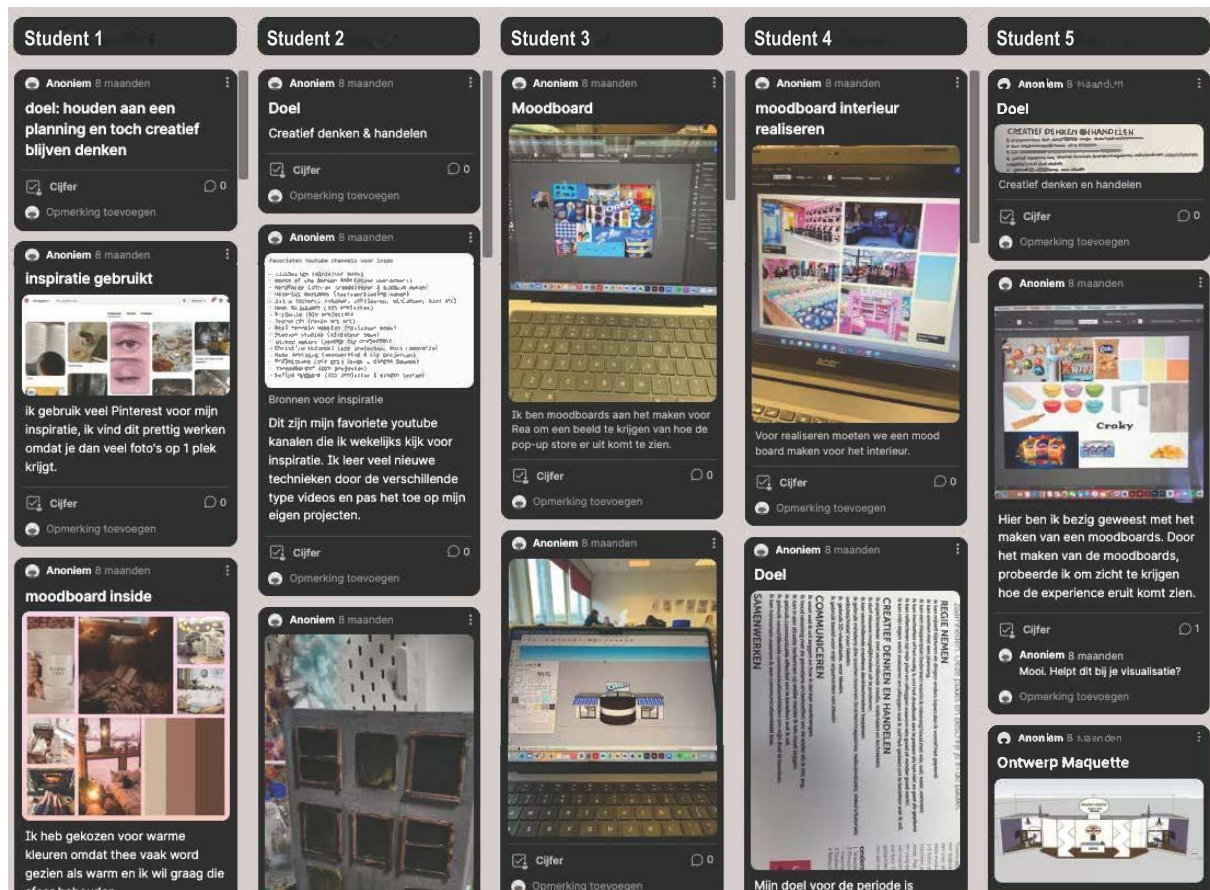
Student 1

Anoniem 8 maanden
doel: houden aan een planning en toch creatief blijven denken
Cijfer 0
Opmerking toevoegen

Anoniem 8 maanden
inspiratie gebruikt
ik gebruik veel Pinterest voor mijn inspiratie, ik vind dit prettig werken omdat je dan veel foto's op 1 plek krijgt.
Cijfer 0
Opmerking toevoegen

Anoniem 8 maanden
moodboard inside
Ik heb gekozen voor warme kleuren omdat thee vaak word gezien als warm en ik wil graag die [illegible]

Student 2

Anoniem 8 maanden
Doel
Creatief denken & handelen
Cijfer 0
Opmerking toevoegen

Anoniem 8 maanden
Favorieten Youtube channels voor inspo
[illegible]
Bronnen voor inspiratie
Dit zijn mijn favoriete youtube kanalen die ik wekelijks kijk voor inspiratie. Ik leer veel nieuwe technieken door de verschillende type videos en pas het toe op mijn eigen projecten.
Cijfer 0
Opmerking toevoegen

Anoniem 8 maanden

Student 3

Anoniem 8 maanden
Moodboard
Ik ben moodboards aan het maken voor Rea om een beeld te krijgen van hoe de pop-up store er uit komt te zien.
Cijfer 0
Opmerking toevoegen

Anoniem 8 maanden
Cijfer 0
Opmerking toevoegen

Student 4

Anoniem 8 maanden
moodboard interieur realiseren
Voor realiseren moeten we een mood board maken voor het interieur.
Cijfer 0
Opmerking toevoegen

Anoniem 8 maanden
Doel
REGIE NEMEN
CREATIEF DENKEN EN HANDELEN
COMMUNICEREN
SAMENWERKEN
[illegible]
Mijn doel voor de periode is

Student 5

Anoniem 8 maanden
Doel
CREATIEF DENKEN EN HANDELEN
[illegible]
Creatief denken en handelen
Cijfer 0
Opmerking toevoegen

Anoniem 8 maanden
Croky
Hier ben ik bezig geweest met het maken van een moodboards. Door het maken van de moodboards, probeerde ik om zicht te krijgen hoe de experience eruit komt zien.
Cijfer 1
Anoniem 8 maanden
Mooi. Helpt dit bij je visualisatie?
Opmerking toevoegen

Anoniem 8 maanden
Ontwerp Maquette